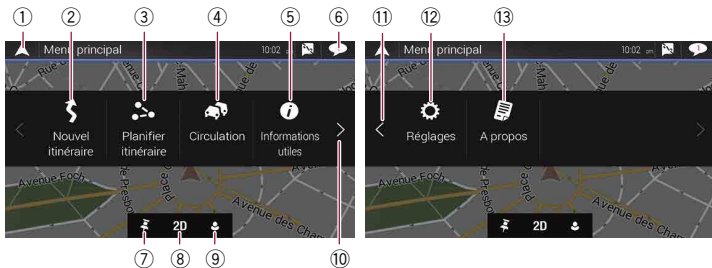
①
②
③
④
⑤
⑥
Menu principal
10:02
Rue
Mah
Nouvel itinéraire
Planifier itinéraire
Circulation
Informations utiles
Avenue Foch
Place
Avenue des Cha
2D
⑦
⑧
⑨
⑩

⑪
⑫
⑬
Menu principal
10:02
Réglages
A propos
Avenue Foch
Avenue des Cha
2D